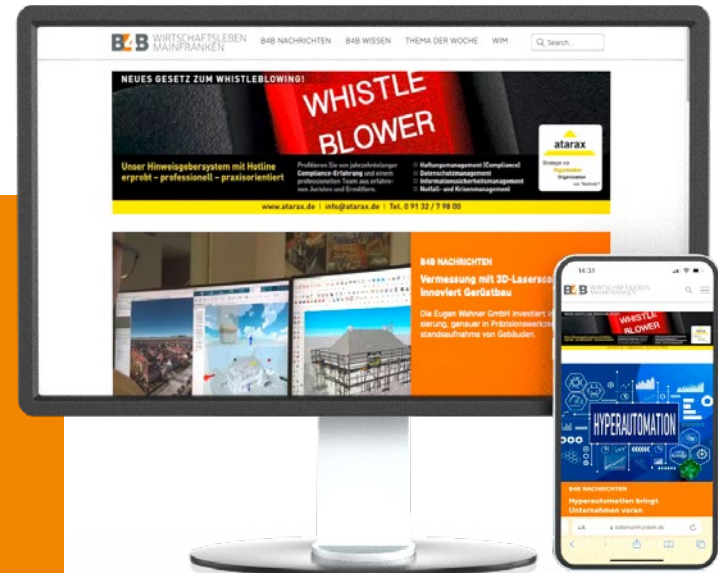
B4B WIRTSCHAFTSLEBEN MAINFRANKEN

B4B NACHRICHTEN B4B WISSEN THEMA DER WOCHE WIM

Search...

NEUES GESETZ ZUM WHISTLEBLOWING!

WHISTLE BLOWER

Unser Hinweisgebersystem mit Hotline erprobt – professionell – praxisorientiert

Profitieren Sie von jahrzehntelanger Compliance-Erfahrung und einem professionellen Team aus erfahrenen Juristen und Ermittlern.

Haftungsmanagement (Compliance)
Datenschutzmanagement
Informationssicherheitsmanagement
Notfall- und Krisenmanagement

atarax

Strategie vor Organisation vor Technik

www.atarax.de | info@atarax.de | Tel. 0 91 32 / 7 98 00

B4B NACHRICHTEN

Vermessung mit 3D-Laserscan innoviert Gerüstbau

Die Eugen Wahner GmbH investiert in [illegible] sierung, genauer in Präzisionswerkze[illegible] standsaufnahme von Gebäuden.

14:31

B4B WIRTSCHAFTSLEBEN MAINFRANKEN

WHISTLE BLOWER

HYPERAUTOMATION

B4B NACHRICHTEN

Hyperautomation bringt Unternehmen voran

b4bmainfranken.de